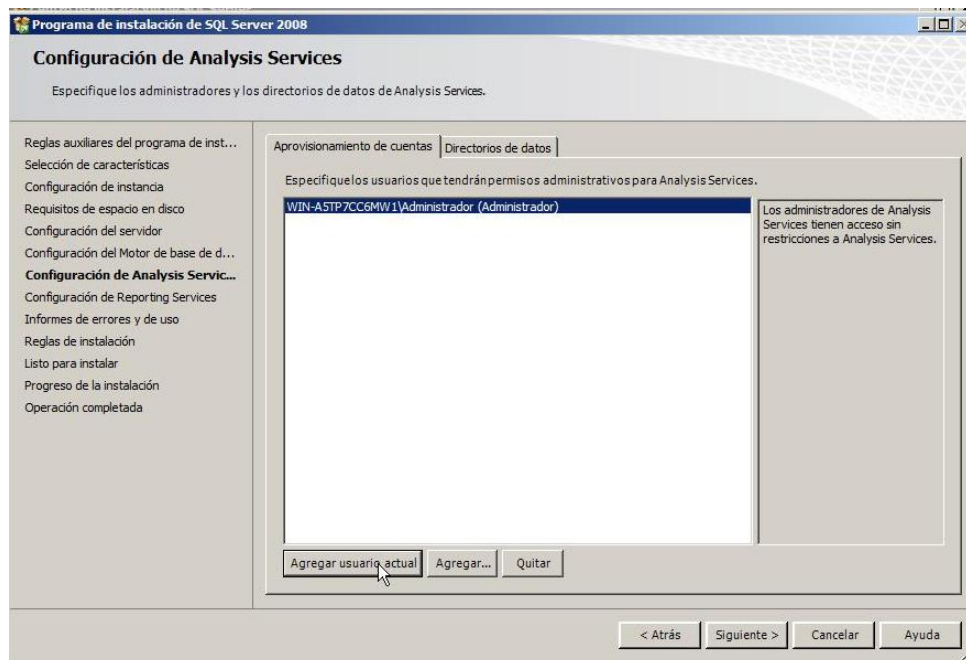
Programa de instalación de SQL Server 2008

Configuración de Analysis Services

Especifique los administradores y los directorios de datos de Analysis Services.

Reglas auxiliares del programa de inst...
Selección de características
Configuración de instancia
Requisitos de espacio en disco
Configuración del servidor
Configuración del Motor de base de d...
Configuración de Analysis Servic...
Configuración de Reporting Services
Informes de errores y de uso
Reglas de instalación
Listo para instalar
Progreso de la instalación
Operación completada

Aprovisionamiento de cuentas | Directorios de datos

Especifique los usuarios que tendrán permisos administrativos para Analysis Services.

WIN-A5TP7CC6MW1\Administrador (Administrador)

Los administradores de Analysis Services tienen acceso sin restricciones a Analysis Services.

Agregar usuario actual | Agregar... | Quitar

< Atrás | Siguiente > | Cancelar | Ayuda